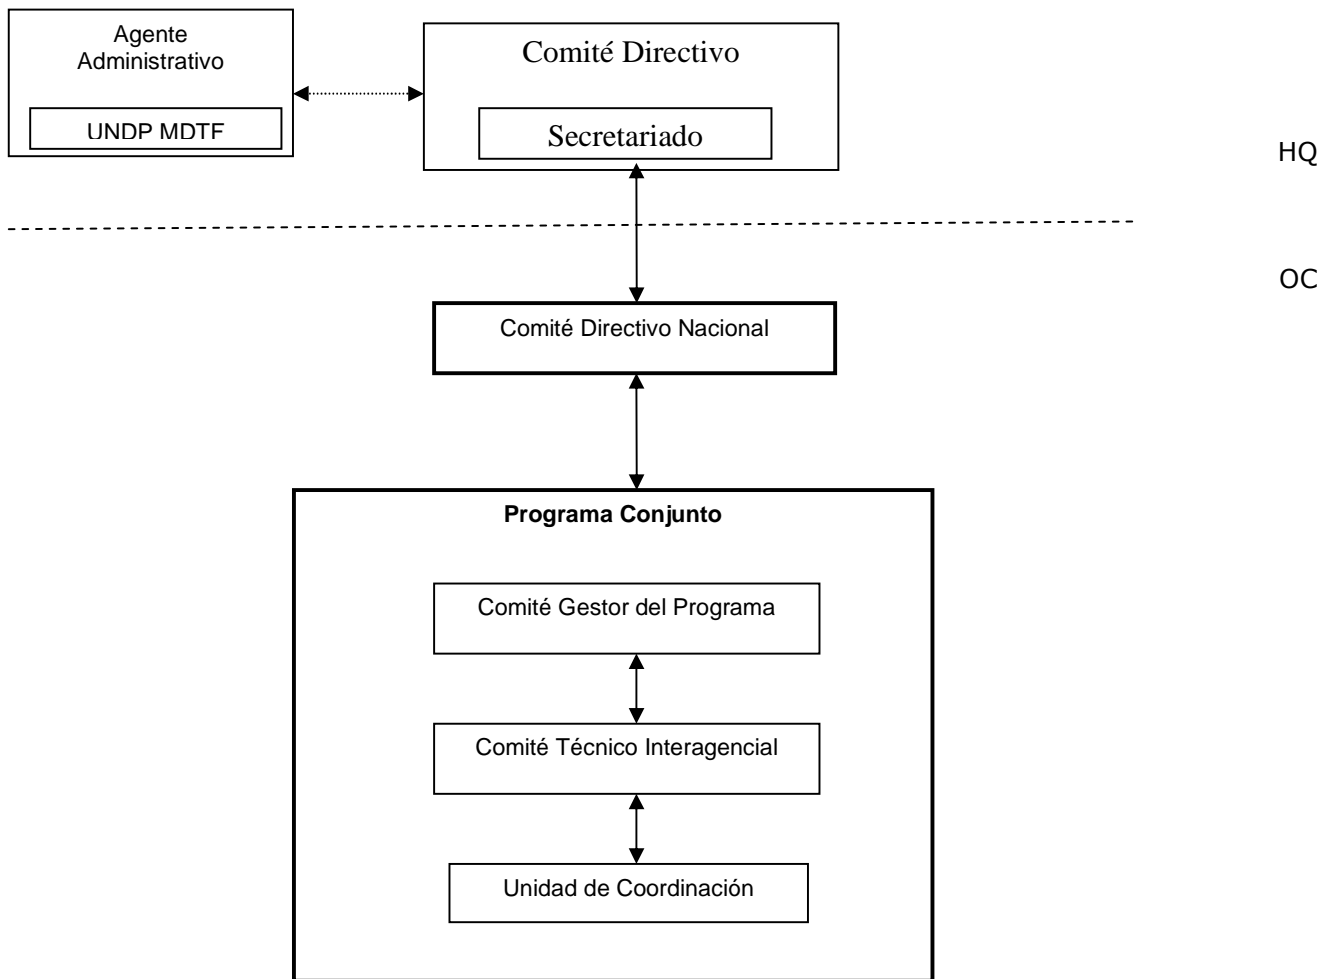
Agente Administrativo

UNDP MDTF

Comité Directivo

Secretariado

HQ

OC

Comité Directivo Nacional

Programa Conjunto

Comité Gestor del Programa

Comité Técnico Interagencial

Unidad de Coordinación